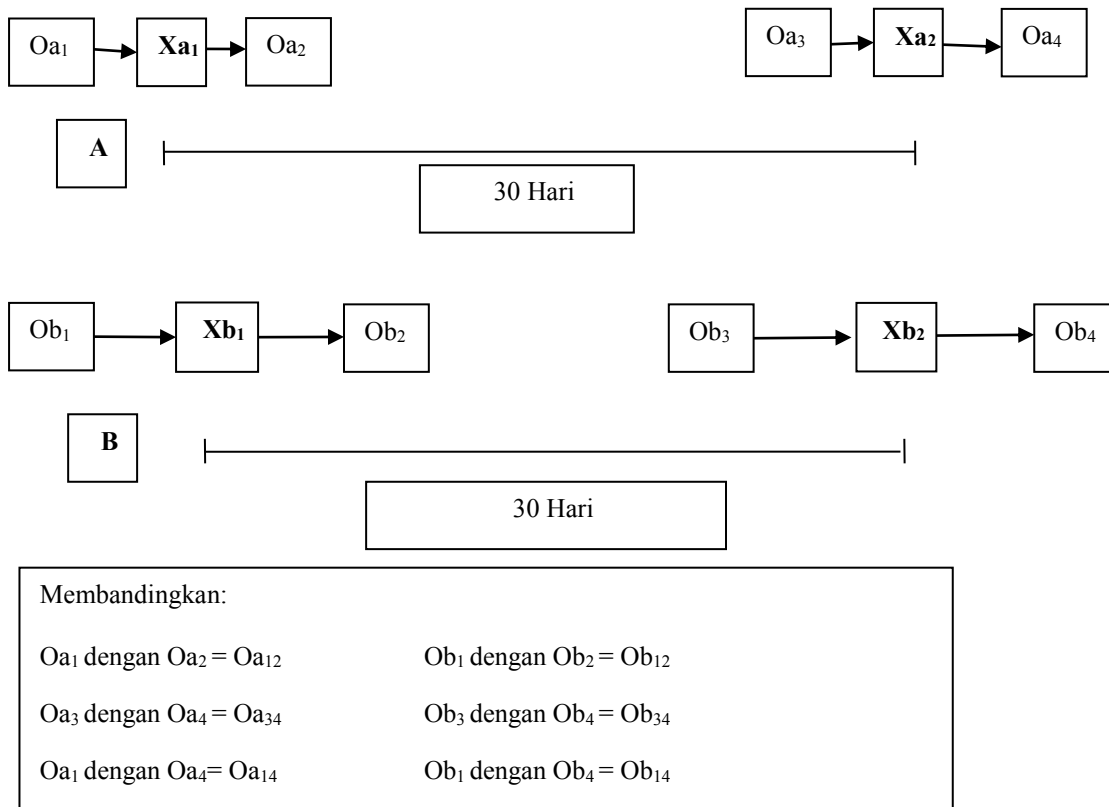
$Oa_1$ $Xa_1$ $Oa_2$

$Oa_3$ $Xa_2$ $Oa_4$

A

30 Hari

$Ob_1$ $Xb_1$ $Ob_2$

$Ob_3$ $Xb_2$ $Ob_4$

B

30 Hari

Membandingkan:

$Oa_1$ dengan $Oa_2 = Oa_{12}$

$Oa_3$ dengan $Oa_4 = Oa_{34}$

$Oa_1$ dengan $Oa_4 = Oa_{14}$

$Ob_1$ dengan $Ob_2 = Ob_{12}$

$Ob_3$ dengan $Ob_4 = Ob_{34}$

$Ob_1$ dengan $Ob_4 = Ob_{14}$